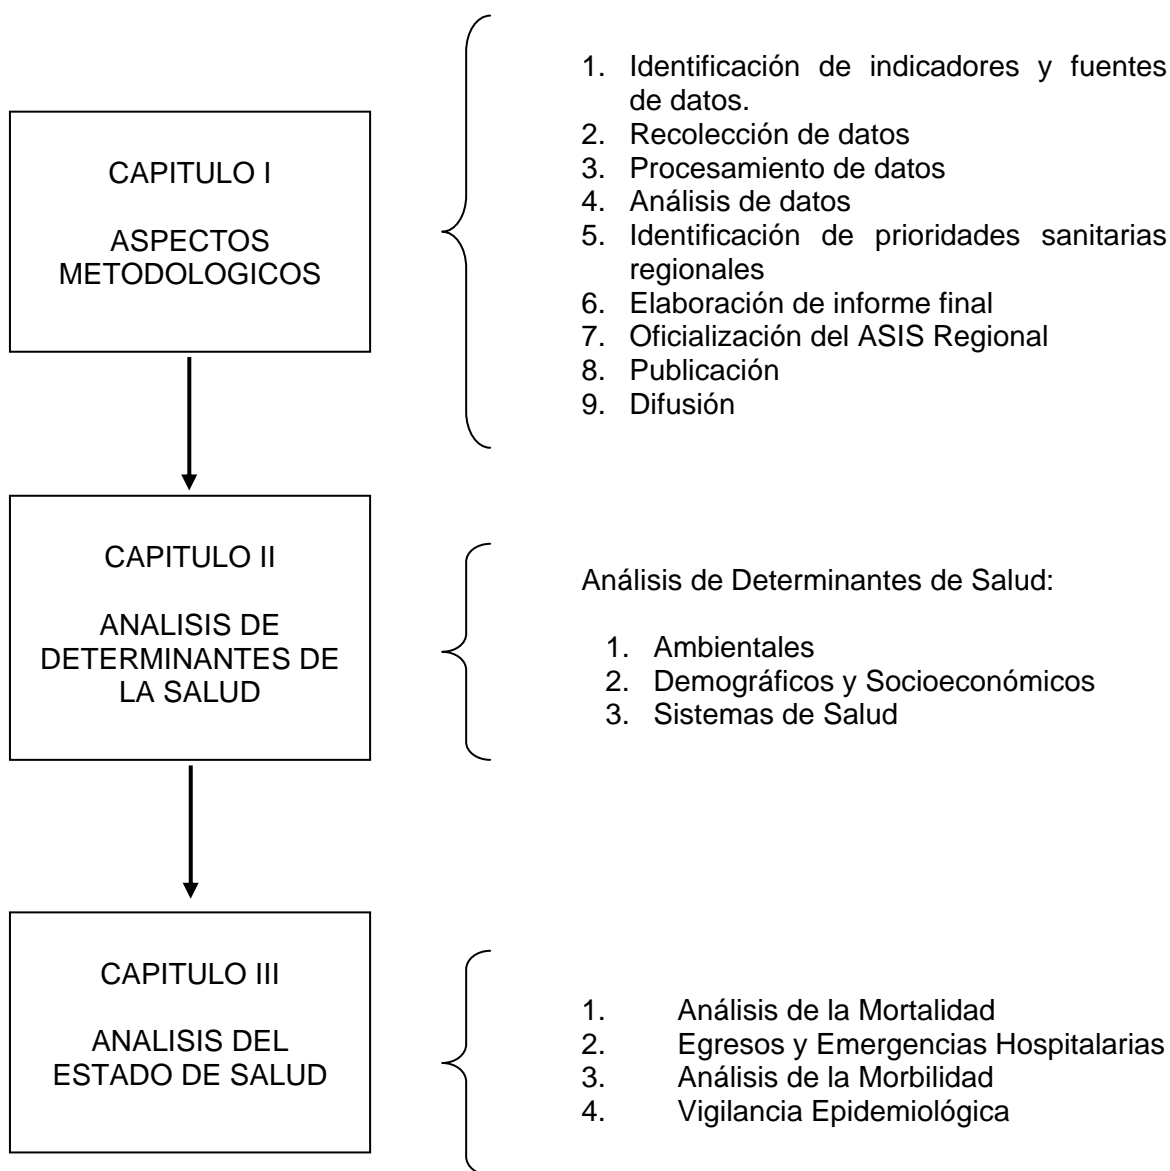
CAPITULO I

ASPECTOS METODOLOGICOS

1. Identificación de indicadores y fuentes de datos.
2. Recolección de datos
3. Procesamiento de datos
4. Análisis de datos
5. Identificación de prioridades sanitarias regionales
6. Elaboración de informe final
7. Oficialización del ASIS Regional
8. Publicación
9. Difusión

CAPITULO II

ANALISIS DE DETERMINANTES DE LA SALUD

Análisis de Determinantes de Salud:

1. Ambientales
2. Demográficos y Socioeconómicos
3. Sistemas de Salud

CAPITULO III

ANALISIS DEL ESTADO DE SALUD

1. Análisis de la Mortalidad
2. Egresos y Emergencias Hospitalarias
3. Análisis de la Morbilidad
4. Vigilancia Epidemiológica